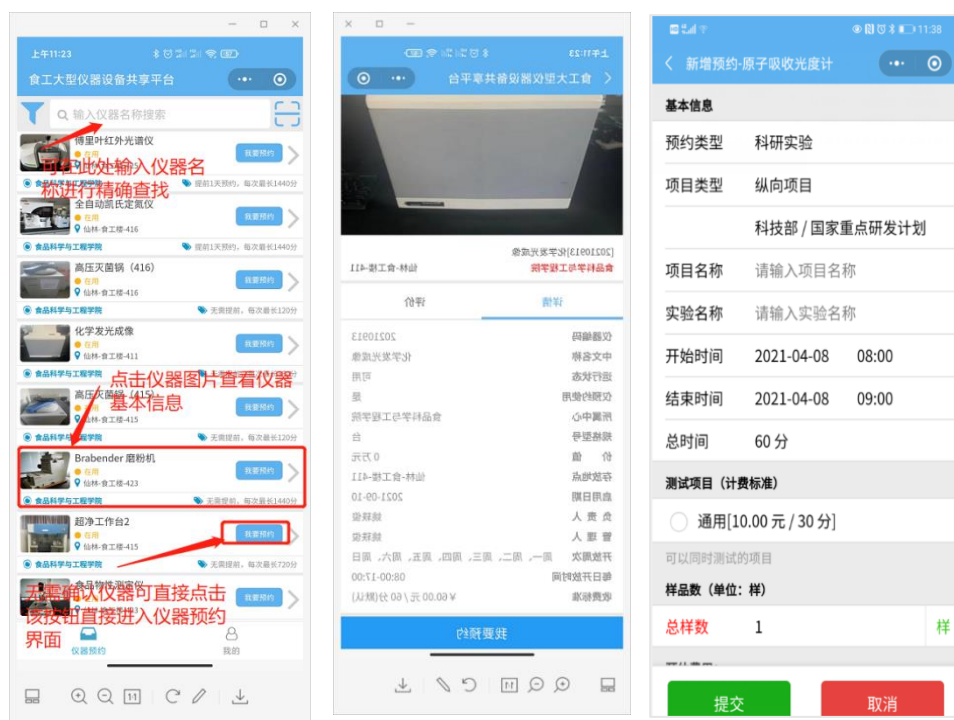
上午11:23

食工大型仪器设备共享平台

输入仪器名称搜索

傅里叶红外光谱仪
在用
我要预约
食品科学与工程学院
提前1天预约，每次最长1440分

可在此处输入仪器名称进行精确查找

全自动凯氏定氮仪
在用
仙林-食工楼-416
我要预约
食品科学与工程学院
提前1天预约，每次最长1440分

高压灭菌锅（416）
在用
仙林-食工楼-416
我要预约
食品科学与工程学院
无需提前，每次最长120分

化学发光成像
在用
仙林-食工楼-411
我要预约
食品科学与工程学院
无需提前，每次最长120分

点击仪器图片查看仪器基本信息

高压灭菌锅（415）
仙林-食工楼-415
我要预约
食品科学与工程学院
无需提前，每次最长120分

Brabender 磨粉机
在用
仙林-食工楼-423
我要预约
食品科学与工程学院
无需提前，每次最长1440分

超净工作台2
在用
仙林-食工楼-415
我要预约
食品科学与工程学院
无需提前，每次最长720分

我要预约

无需确认仪器可直接点击该按钮直接进入仪器预约界面

仪器预约
我的

上午11:23
食工大型仪器设备共享平台
[2021091З]化学发光成像
食品科学与工程学院
仙林-食工楼-411
详情
评价
仪器编码 20210913
中文名称 化学发光成像
运行状态 可用
仪器共享 是
所属中心 食品科学与工程学院
规格型号 台
价 值 0 万元
存放地点 仙林-食工楼-411
启用日期 2021-09-10
负 责 人 姚瑛瑛
管 理 人 姚瑛瑛
开放周次 周一、周二、周三、周四、周五、周六、周日
每日开放时间 08:00-17:00
收费标准 ¥60.00 元 / 60 分(默认)
我要预约

11:38
新增预约-原子吸收光度计
基本信息
预约类型 科研实验
项目类型 纵向项目
科技部 / 国家重点研发计划
项目名称 请输入项目名称
实验名称 请输入实验名称
开始时间 2021-04-08 08:00
结束时间 2021-04-08 09:00
总时间 60 分
测试项目（计费标准）
通用[10.00 元 / 30 分]
可以同时测试的项目
样品数（单位：样）
总样数 1 样
提交
取消